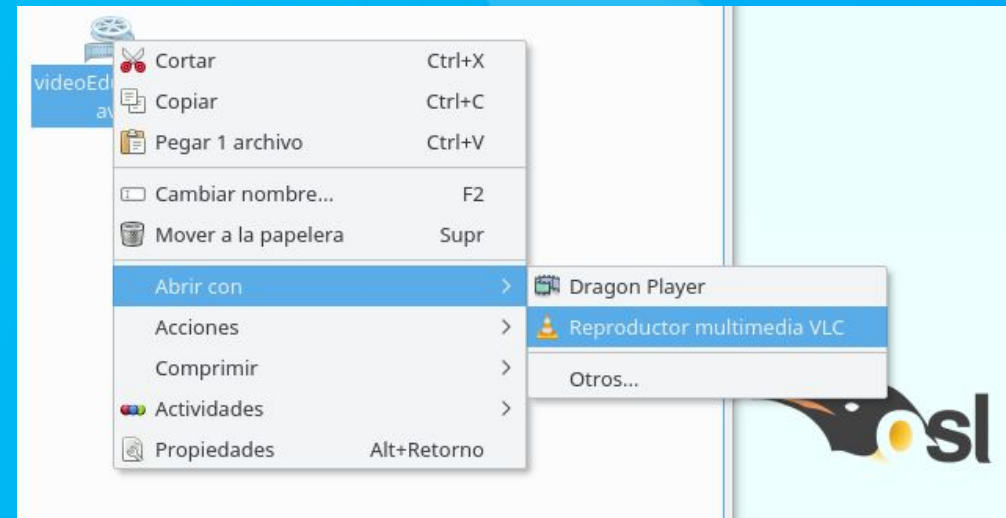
videoEd
av

Cortar Ctrl+X
Copiar Ctrl+C
Pegar 1 archivo Ctrl+V
Cambiar nombre... F2
Mover a la papelera Supr
Abrir con
Acciones
Comprimir
Actividades
Propiedades Alt+Retorno

Dragon Player
Reproductor multimedia VLC
Otros...

sl